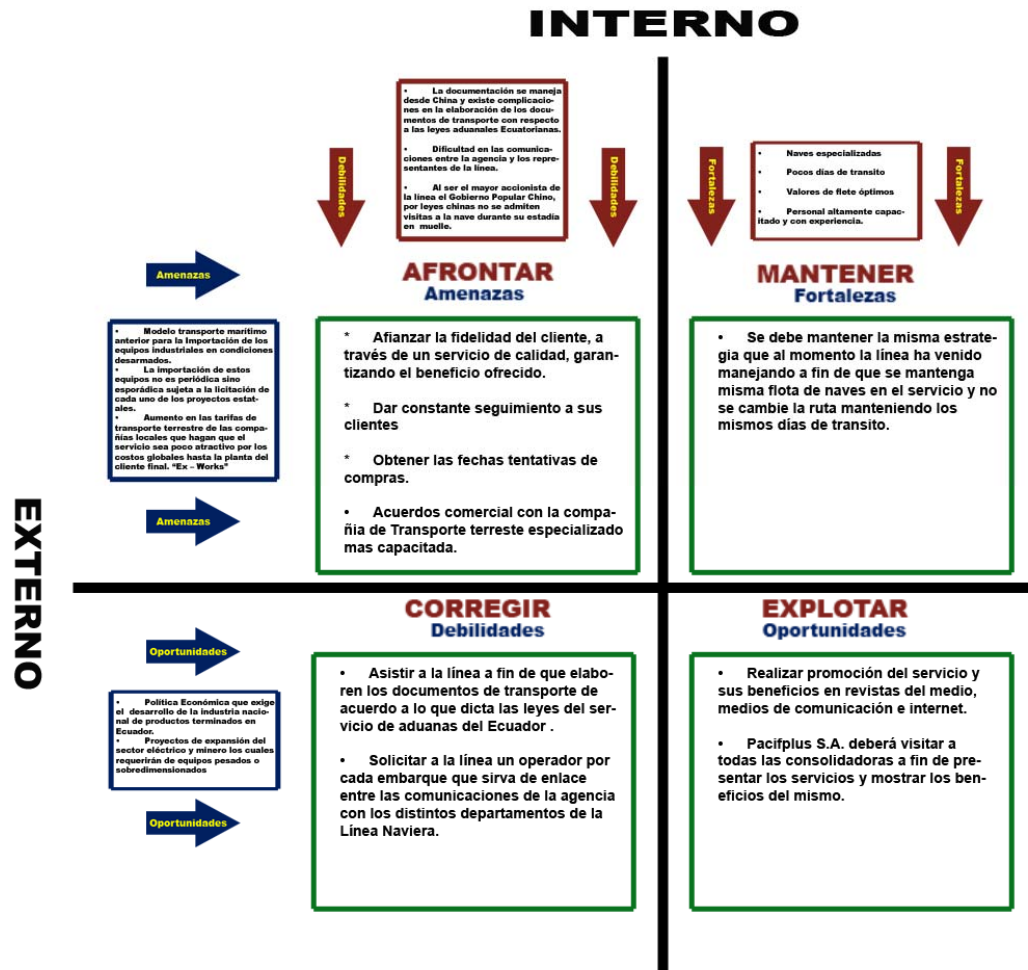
INTERNO

Debilidades

• La documentación se maneja desde China y existe complicaciones en la elaboración de los documentos de transporte con respecto a las leyes aduanales Ecuatorianas.

• Dificultad en las comunicaciones entre la agencia y los representantes de la línea.

• Al ser el mayor accionista de la línea el Gobierno Popular Chino, por leyes chinas no se admiten visitas a la nave durante su estadía en muelle.

Debilidades

Fortalezas

• Naves especializadas

• Pocos días de transito

• Valores de flete óptimos

• Personal altamente capacitado y con experiencia.

Fortalezas

Amenazas

• Modelo transporte marítimo anterior para la Importación de los equipos industriales en condiciones desarmados.
• La importación de estos equipos no es periódica sino esporádica sujeta a la licitación de cada uno de los proyectos estatales.
• Aumento en las tarifas de transporte terrestre de las compañías locales que hagan que el servicio sea poco atractivo por los costos globales hasta la planta del cliente final. "Ex – Works"

Amenazas

AFRONTAR
Amenazas

* Afianzar la fidelidad del cliente, a través de un servicio de calidad, garantizando el beneficio ofrecido.

* Dar constante seguimiento a sus clientes

* Obtener las fechas tentativas de compras.

• Acuerdos comercial con la compañía de Transporte terreste especializado mas capacitada.

MANTENER
Fortalezas

• Se debe mantener la misma estrategia que al momento la línea ha venido manejando a fin de que se mantenga misma flota de naves en el servicio y no se cambie la ruta manteniendo los mismos días de transito.

EXTERNO

Oportunidades

• Política Económica que exige el desarrollo de la industria nacional de productos terminados en Ecuador.
• Proyectos de expansión del sector eléctrico y minero los cuales requerirán de equipos pesados o sobredimensionados

Oportunidades

CORREGIR
Debilidades

• Asistir a la línea a fin de que elaboren los documentos de transporte de acuerdo a lo que dicta las leyes del servicio de aduanas del Ecuador .

• Solicitar a la línea un operador por cada embarque que sirva de enlace entre las comunicaciones de la agencia con los distintos departamentos de la Línea Naviera.

EXPLOTAR
Oportunidades

• Realizar promoción del servicio y sus beneficios en revistas del medio, medios de comunicación e internet.

• Pacifplus S.A. deberá visitar a todas las consolidadoras a fin de presentar los servicios y mostrar los beneficios del mismo.